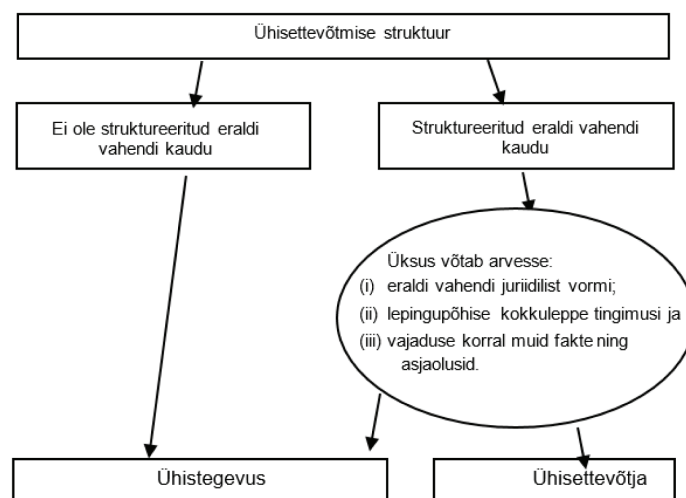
Ühisettevõtmise struktuur

Ei ole struktureeritud eraldi vahendi kaudu

Struktureeritud eraldi vahendi kaudu

Üksus võtab arvesse:
(i) eraldi vahendi juriidilist vormi;
(ii) lepingupõhise kokkuleppe tingimusi ja
(iii) vajaduse korral muid fakte ning asjaolusid.

Ühistegevus

Ühisettevõtja